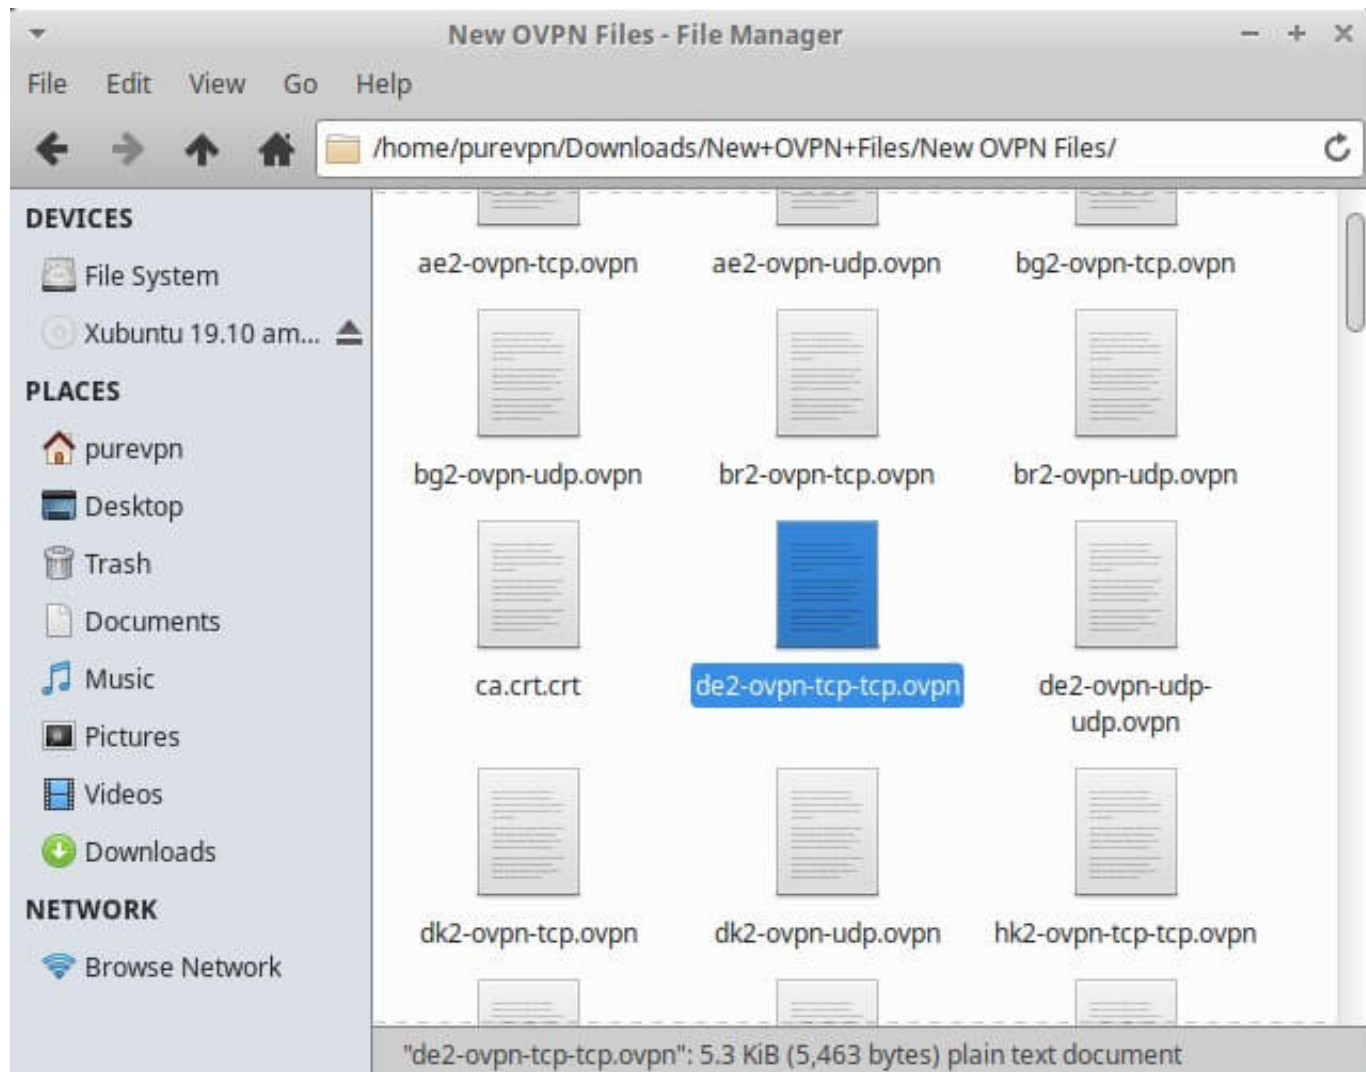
New OVPN Files - File Manager

File Edit View Go Help

/home/purevpn/Downloads/New+OVPN+Files/New OVPN Files/

DEVICES
File System
Xubuntu 19.10 am...
PLACES
purevpn
Desktop
Trash
Documents
Music
Pictures
Videos
Downloads
NETWORK
Browse Network

ae2-ovpn-tcp.ovpn
ae2-ovpn-udp.ovpn
bg2-ovpn-tcp.ovpn
bg2-ovpn-udp.ovpn
br2-ovpn-tcp.ovpn
br2-ovpn-udp.ovpn
ca.crt.crt
de2-ovpn-tcp-tcp.ovpn
de2-ovpn-udp-udp.ovpn
dk2-ovpn-tcp.ovpn
dk2-ovpn-udp.ovpn
hk2-ovpn-tcp-tcp.ovpn

"de2-ovpn-tcp-tcp.ovpn": 5.3 KiB (5,463 bytes) plain text document